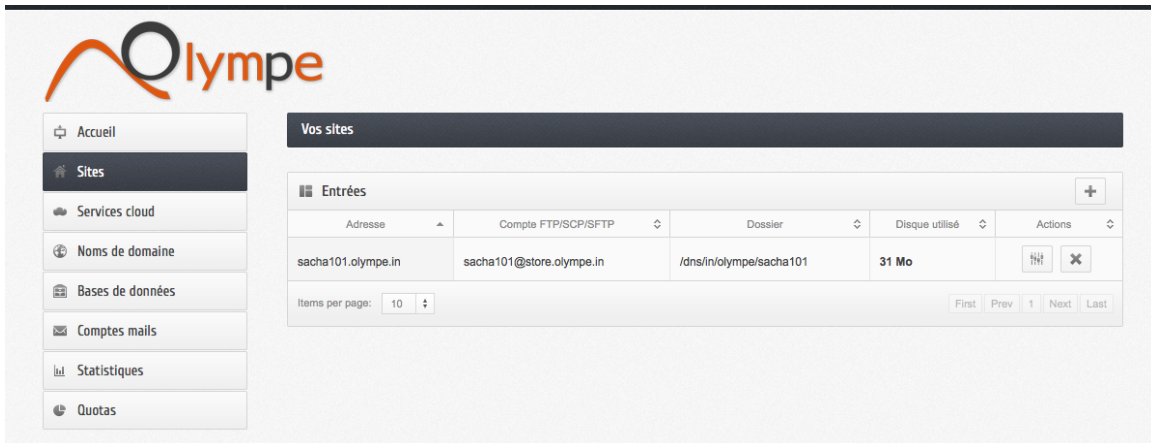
Olympe

Accueil
Sites
Services cloud
Noms de domaine
Bases de données
Comptes mails
Statistiques
Quotas

Vos sites

Entrées

| Adresse | Compte FTP/SCP/SFTP | Dossier | Disque utilisé | Actions |
|---|---|---|---|---|
| sacha101.olympe.in | sacha101@store.olympe.in | /dns/in/olympe/sacha101 | 31 Mo | |

Items per page: 10

First Prev 1 Next Last